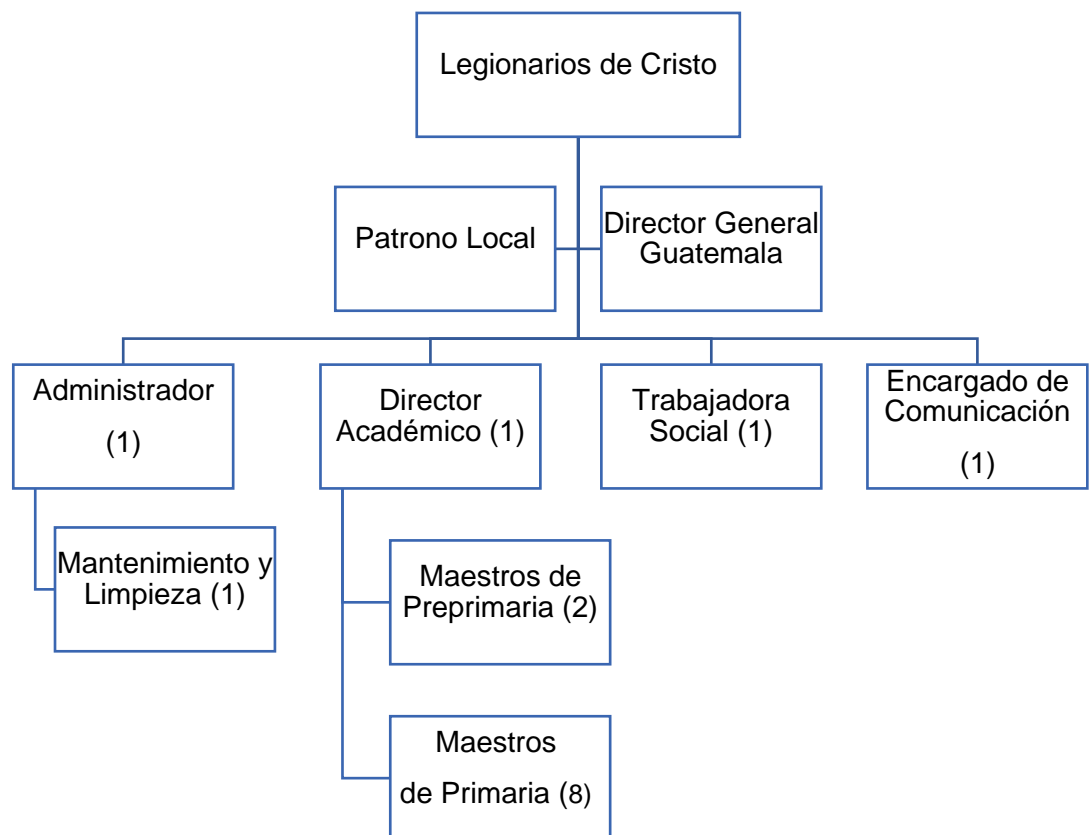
Legionarios de Cristo

Patrono Local

Director General Guatemala

Administrador

(1)

Director Académico (1)

Trabajadora Social (1)

Encargado de Comunicación

(1)

Mantenimiento y Limpieza (1)

Maestros de Preprimaria (2)

Maestros

de Primaria (8)